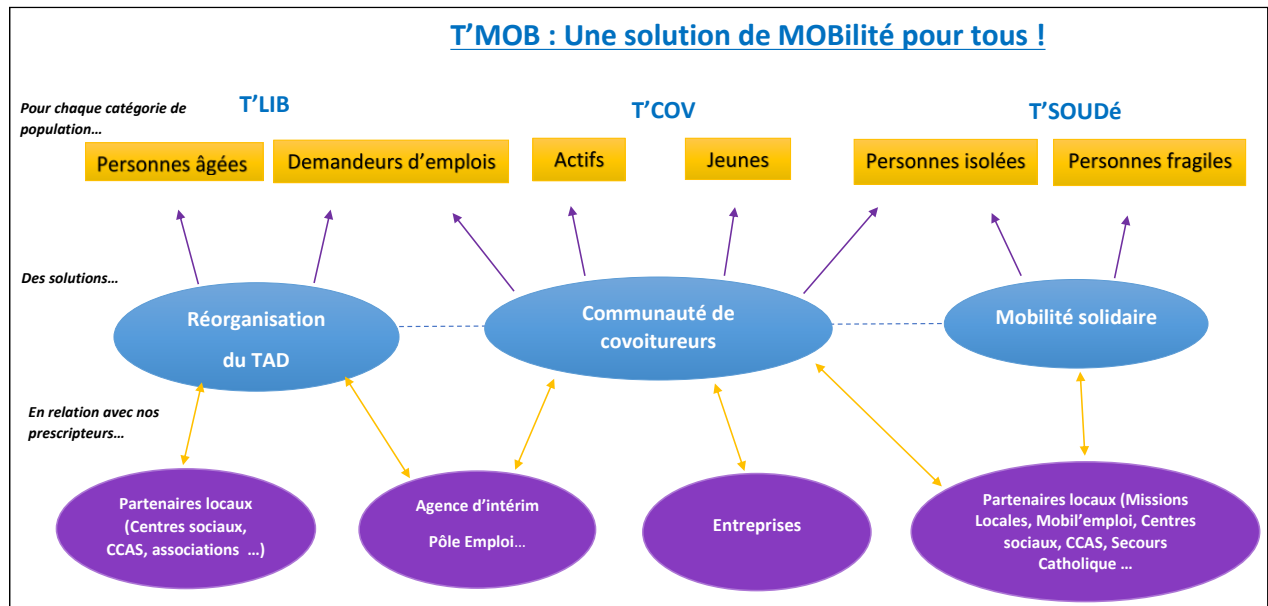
T'MOB : Une solution de MOBilité pour tous !

Pour chaque catégorie de population…

T'LIB

T'COV

T'SOUDé

Personnes âgées

Demandeurs d'emplois

Actifs

Jeunes

Personnes isolées

Personnes fragiles

Des solutions…

Réorganisation du TAD

Communauté de covoitureurs

Mobilité solidaire

En relation avec nos prescripteurs…

Partenaires locaux (Centres sociaux, CCAS, associations …)

Agence d'intérim Pôle Emploi…

Entreprises

Partenaires locaux (Missions Locales, Mobil'emploi, Centres sociaux, CCAS, Secours Catholique …